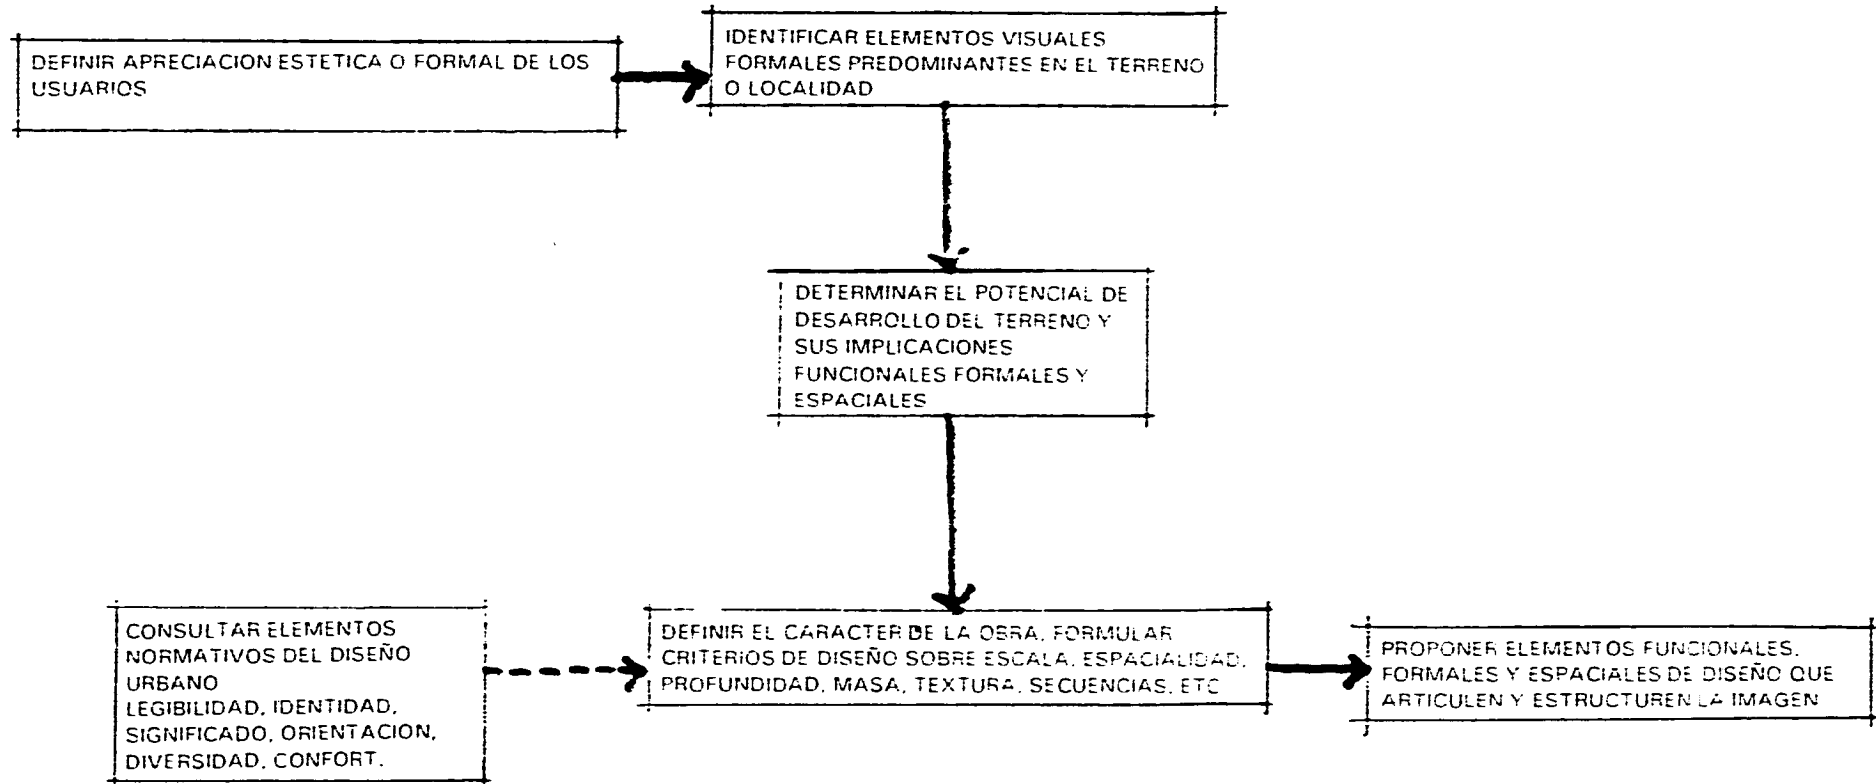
DEFINIR APRECIACION ESTETICA O FORMAL DE LOS USUARIOS

IDENTIFICAR ELEMENTOS VISUALES FORMALES PREDOMINANTES EN EL TERRENO O LOCALIDAD

DETERMINAR EL POTENCIAL DE DESARROLLO DEL TERRENO Y SUS IMPLICACIONES FUNCIONALES FORMALES Y ESPACIALES

CONSULTAR ELEMENTOS NORMATIVOS DEL DISEÑO URBANO
LEGIBILIDAD, IDENTIDAD, SIGNIFICADO, ORIENTACION, DIVERSIDAD, CONFORT.

DEFINIR EL CARACTER DE LA OBRA, FORMULAR CRITERIOS DE DISEÑO SOBRE ESCALA, ESPACIALIDAD, PROFUNDIDAD, MASA, TEXTURA, SECUENCIAS, ETC

PROPONER ELEMENTOS FUNCIONALES, FORMALES Y ESPACIALES DE DISEÑO QUE ARTICULEN Y ESTRUCTUREN LA IMAGEN